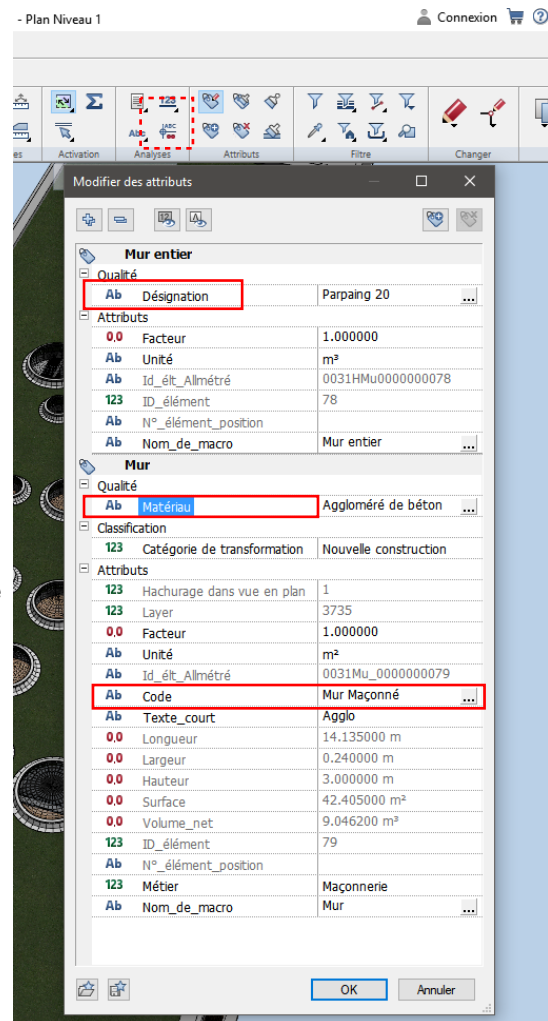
- Plan Niveau 1

Connexion ?

Activation Analyses Attributs Filtre Changer

Modifier des attributs

Mur entier

Qualité

| | | |
|---|---|---|
| Ab | Désignation | Parpaing 20 |

Attributs

| | | |
|---|---|---|
| 0.0 | Facteur | 1.000000 |
| Ab | Unité | m³ |
| Ab | Id_élt_Allmétré | 0031HMu0000000078 |
| 123 | ID_élément | 78 |
| Ab | N°_élément_position | |
| Ab | Nom_de_macro | Mur entier |

Mur

Qualité

| | | |
|---|---|---|
| Ab | Matériau | Aggloméré de béton |

Classification

| | | |
|---|---|---|
| 123 | Catégorie de transformation | Nouvelle construction |

Attributs

| | | |
|---|---|---|
| 123 | Hachurage dans vue en plan | 1 |
| 123 | Layer | 3735 |
| 0.0 | Facteur | 1.000000 |
| Ab | Unité | m² |
| Ab | Id_élt_Allmétré | 0031Mu_0000000079 |
| Ab | Code | Mur Maçonné |
| Ab | Texte_court | Agglo |
| 0.0 | Longueur | 14.135000 m |
| 0.0 | Largeur | 0.240000 m |
| 0.0 | Hauteur | 3.000000 m |
| 0.0 | Surface | 42.405000 m² |
| 0.0 | Volume_net | 9.046200 m³ |
| 123 | ID_élément | 79 |
| Ab | N°_élément_position | |
| 123 | Métier | Maçonnerie |
| Ab | Nom_de_macro | Mur |

OK Annuler